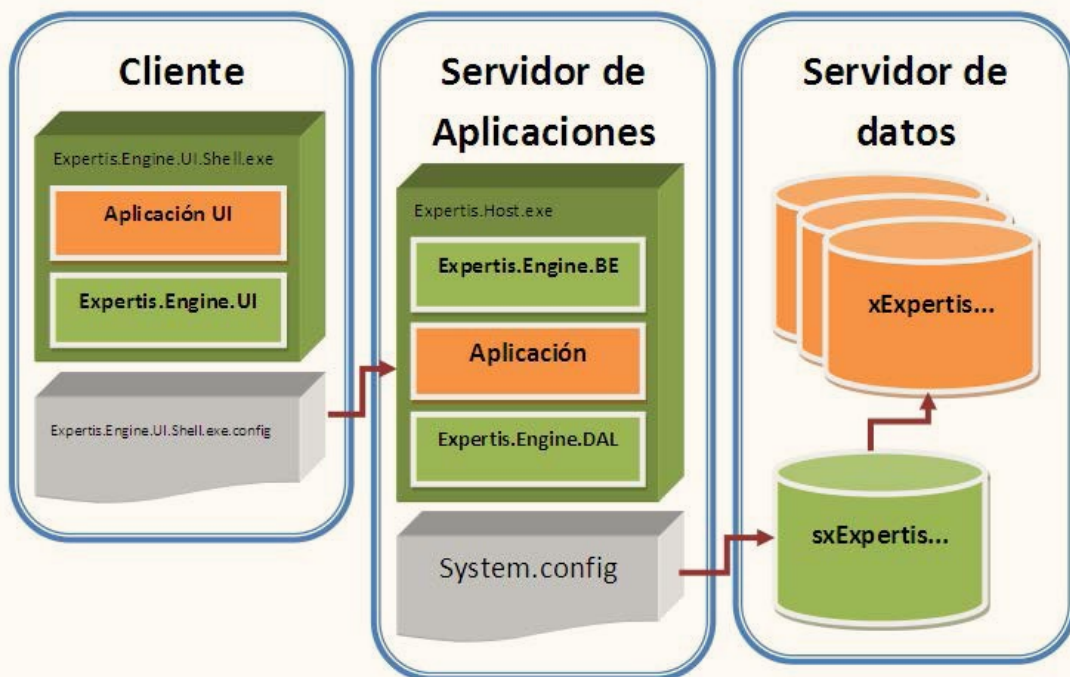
Cliente

Expertis.Engine.UI.Shell.exe

Aplicación UI

Expertis.Engine.UI

Expertis.Engine.UI.Shell.exe.config

Servidor de Aplicaciones

Expertis.Host.exe

Expertis.Engine.BE

Aplicación

Expertis.Engine.DAL

System.config

Servidor de datos

xExpertis...

sxExpertis...